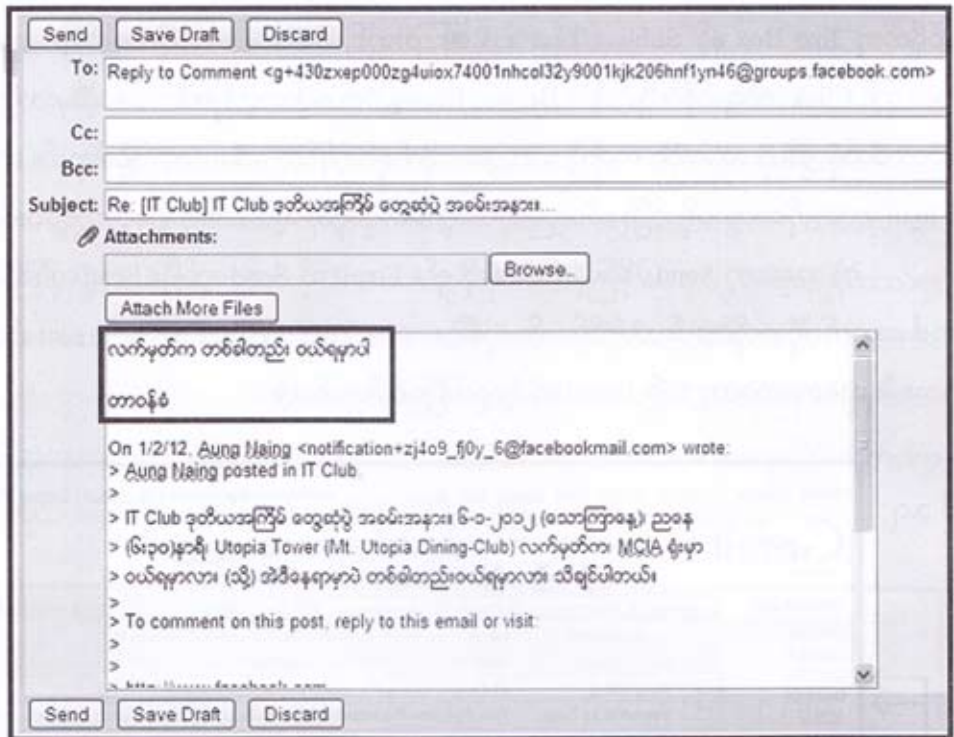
Send | Save Draft | Discard

To: Reply to Comment <g+430zxep000zg4uiox74001nhcol32y9001kjk206hnf1yn46@groups.facebook.com>

Cc:

Bcc:

Subject: Re: [IT Club] IT Club ဒုတိယအကြိမ် တွေ့ဆုံပွဲ အစမ်းအနား...

Attachments:

Browse..

Attach More Files

လက်မှတ်က တစ်ခါတည်း ဝယ်ရမှာပါ

တာဝန်ခံ

On 1/2/12, Aung Naing <notification+zj4o9_fj0y_6@facebookmail.com> wrote:
> Aung Naing posted in IT Club.
>
> IT Club ဒုတိယအကြိမ် တွေ့ဆုံပွဲ အစမ်းအနား ၆-၁-၂၀၁၂ (သောကြာနေ့) ညနေ
> (၆း၃၀)နာရီ Utopia Tower (Mt. Utopia Dining-Club) လက်မှတ်ကား MCIA ရုံးမှာ
> ဝယ်ရမှာလား (သို့) အဲဒီနေရာမှာပဲ တစ်ခါတည်းဝယ်ရမှာလား သိရှင်ပါတယ်။
>
> To comment on this post, reply to this email or visit:
>
>
> http://www.facebook.com

Send | Save Draft | Discard